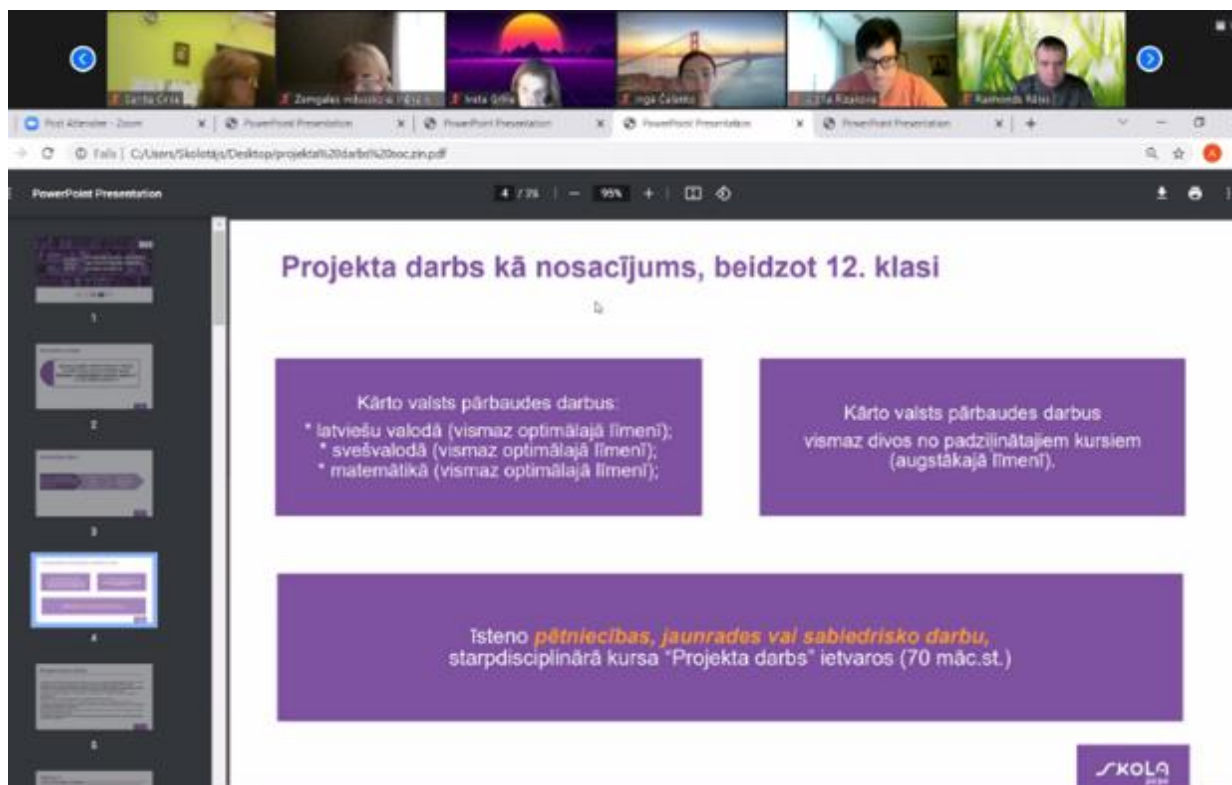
Sarita Cirsa | Zemgales mācību | Iveta Grīne | Inga Čaleme | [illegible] Rizakova | Raimonds Rāsis

Post Attendee - Zoom | PowerPoint Presentation | PowerPoint Presentation | PowerPoint Presentation | PowerPoint Presentation

Fails | C:/Users/Skolotajs/Desktop/projekta%20darbs%20soc.zin.pdf

PowerPoint Presentation

4 / 76 | — 95% +

1

2

3

4

5

Projekta darbs kā nosacījums, beidzot 12. klasi

Kārto valsts pārbaudes darbus:
* latviešu valodā (vismaz optimālajā līmenī);
* svešvalodā (vismaz optimālajā līmenī);
* matemātikā (vismaz optimālajā līmenī);

Kārto valsts pārbaudes darbus vismaz divos no padziļinātajiem kursiem (augstākajā līmenī).

Īsteno pētniecības, jaunrades vai sabiedrisko darbu, starpdisciplinārā kursa "Projekta darbs" ietvaros (70 māc.st.)

SKOLA 2030